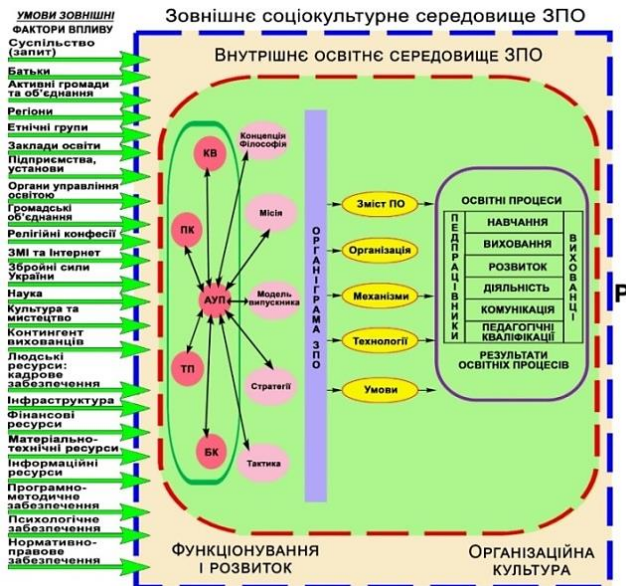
УМОВИ ЗОВНІШНІ
ФАКТОРИ ВПЛИВУ

Зовнішнє соціокультурне середовище ЗПО

Суспільство (запит)
Батьки
Активні громади та об'єднання
Регіони
Етнічні групи
Заклади освіти
Підприємства, установи
Органи управління освітою
Громадські об'єднання
Релігійні конфесії
ЗМІ та Інтернет
Збройні сили України
Наука
Культура та мистецтво
Контингент вихованців
Людські ресурси: кадрове забезпечення
Інфраструктура
Фінансові ресурси
Матеріально-технічні ресурси
Інформаційні ресурси
Програмно-методичне забезпечення
Психологічне забезпечення
Нормативно-правове забезпечення

Внутрішнє освітнє середовище ЗПО

КВ
ПК
АУП
ТП
БК

Концепція Філософія
Місія
Модель випускника
Стратегії
Тактика

ОРГАНІГРАМА ЗПО

Зміст ПО
Організація
Механізми
Технології
Умови

ОСВІТНІ ПРОЦЕСИ
ПЕДПРАЦІВНИКИ
НАВЧАННЯ
ВИХОВАННЯ
РОЗВИТОК
ДІЯЛЬНІСТЬ
КОМУНІКАЦІЯ
ПЕДАГОГІЧНІ КВАЛІФІКАЦІЇ
ВИХОВАНЦІ
РЕЗУЛЬТАТИ ОСВІТНІХ ПРОЦЕСІВ

ФУНКЦІОНУВАННЯ І РОЗВИТОК

ОРГАНІЗАЦІЙНА КУЛЬТУРА

Р